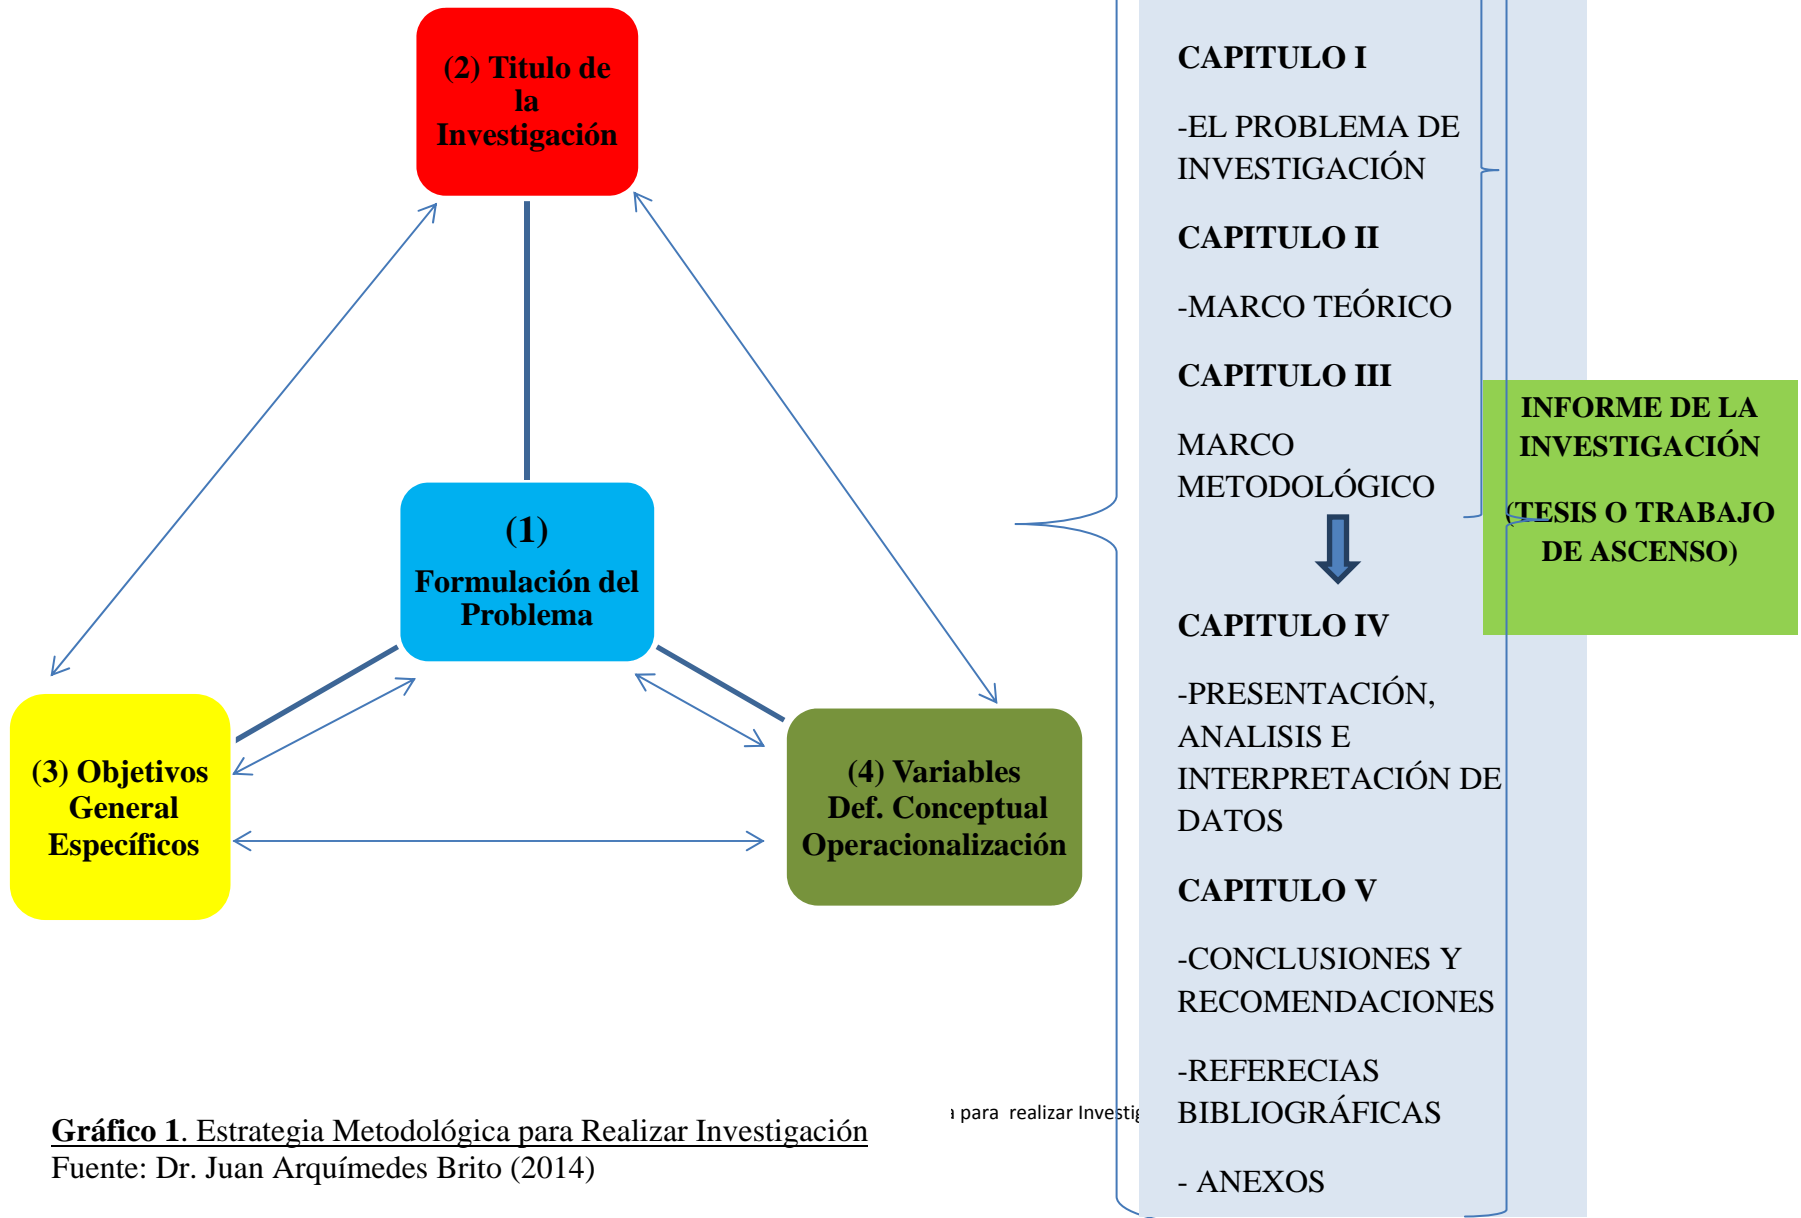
(2) Titulo de la Investigación

(1)
Formulación del Problema

(3) Objetivos
General
Específicos

(4) Variables
Def. Conceptual
Operacionalización

CAPITULO I

-EL PROBLEMA DE INVESTIGACIÓN

CAPITULO II

-MARCO TEÓRICO

CAPITULO III

MARCO METODOLÓGICO

CAPITULO IV

-PRESENTACIÓN, ANALISIS E INTERPRETACIÓN DE DATOS

CAPITULO V

-CONCLUSIONES Y RECOMENDACIONES

-REFERECIAS BIBLIOGRÁFICAS

- ANEXOS

INFORME DE LA INVESTIGACIÓN

(TESIS O TRABAJO DE ASCENSO)

ı para realizar Investig

Gráfico 1. Estrategia Metodológica para Realizar Investigación
Fuente: Dr. Juan Arquímedes Brito (2014)